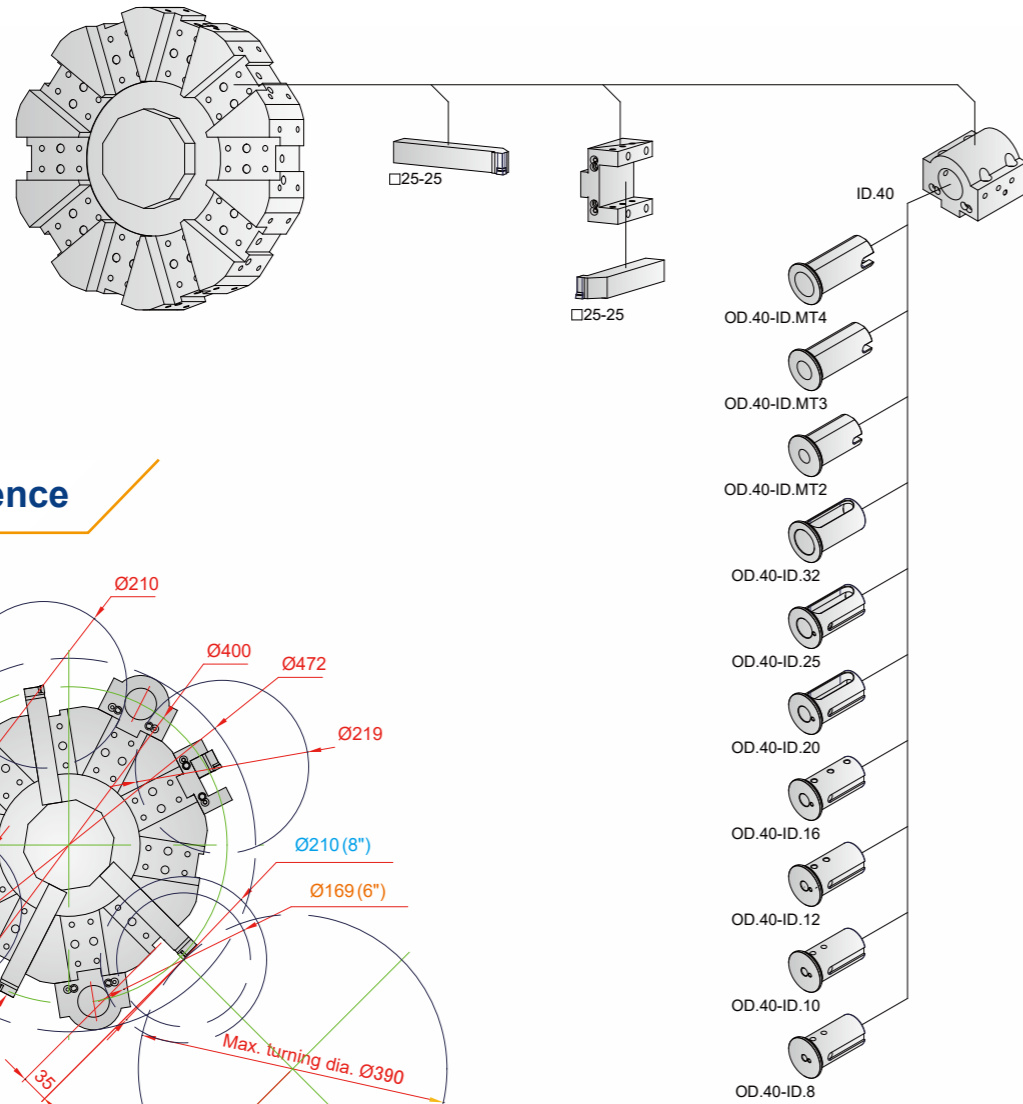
□25-25

□25-25

ID.40

OD.40-ID.MT4

OD.40-ID.MT3

OD.40-ID.MT2

OD.40-ID.32

OD.40-ID.25

OD.40-ID.20

OD.40-ID.16

OD.40-ID.12

OD.40-ID.10

OD.40-ID.8

ence

Ø210

Ø400

Ø472

Ø219

Ø210 (8")

Ø169 (6")

Max. turning dia. Ø390

35